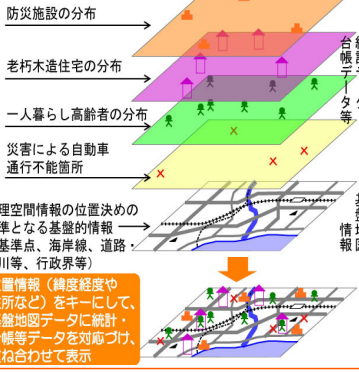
防災施設の分布

老朽木造住宅の分布

一人暮らし高齢者の分布

災害による自動車通行不能箇所

理空間情報の位置決めの準となる基盤的情報基準点、海岸線、道路・川等、行政界等)

置情報(緯度経度や所など)をキーにして、盤地図データに統計・帳等データを対応づけ、ね合わせて表示

台帳データ等

基情報